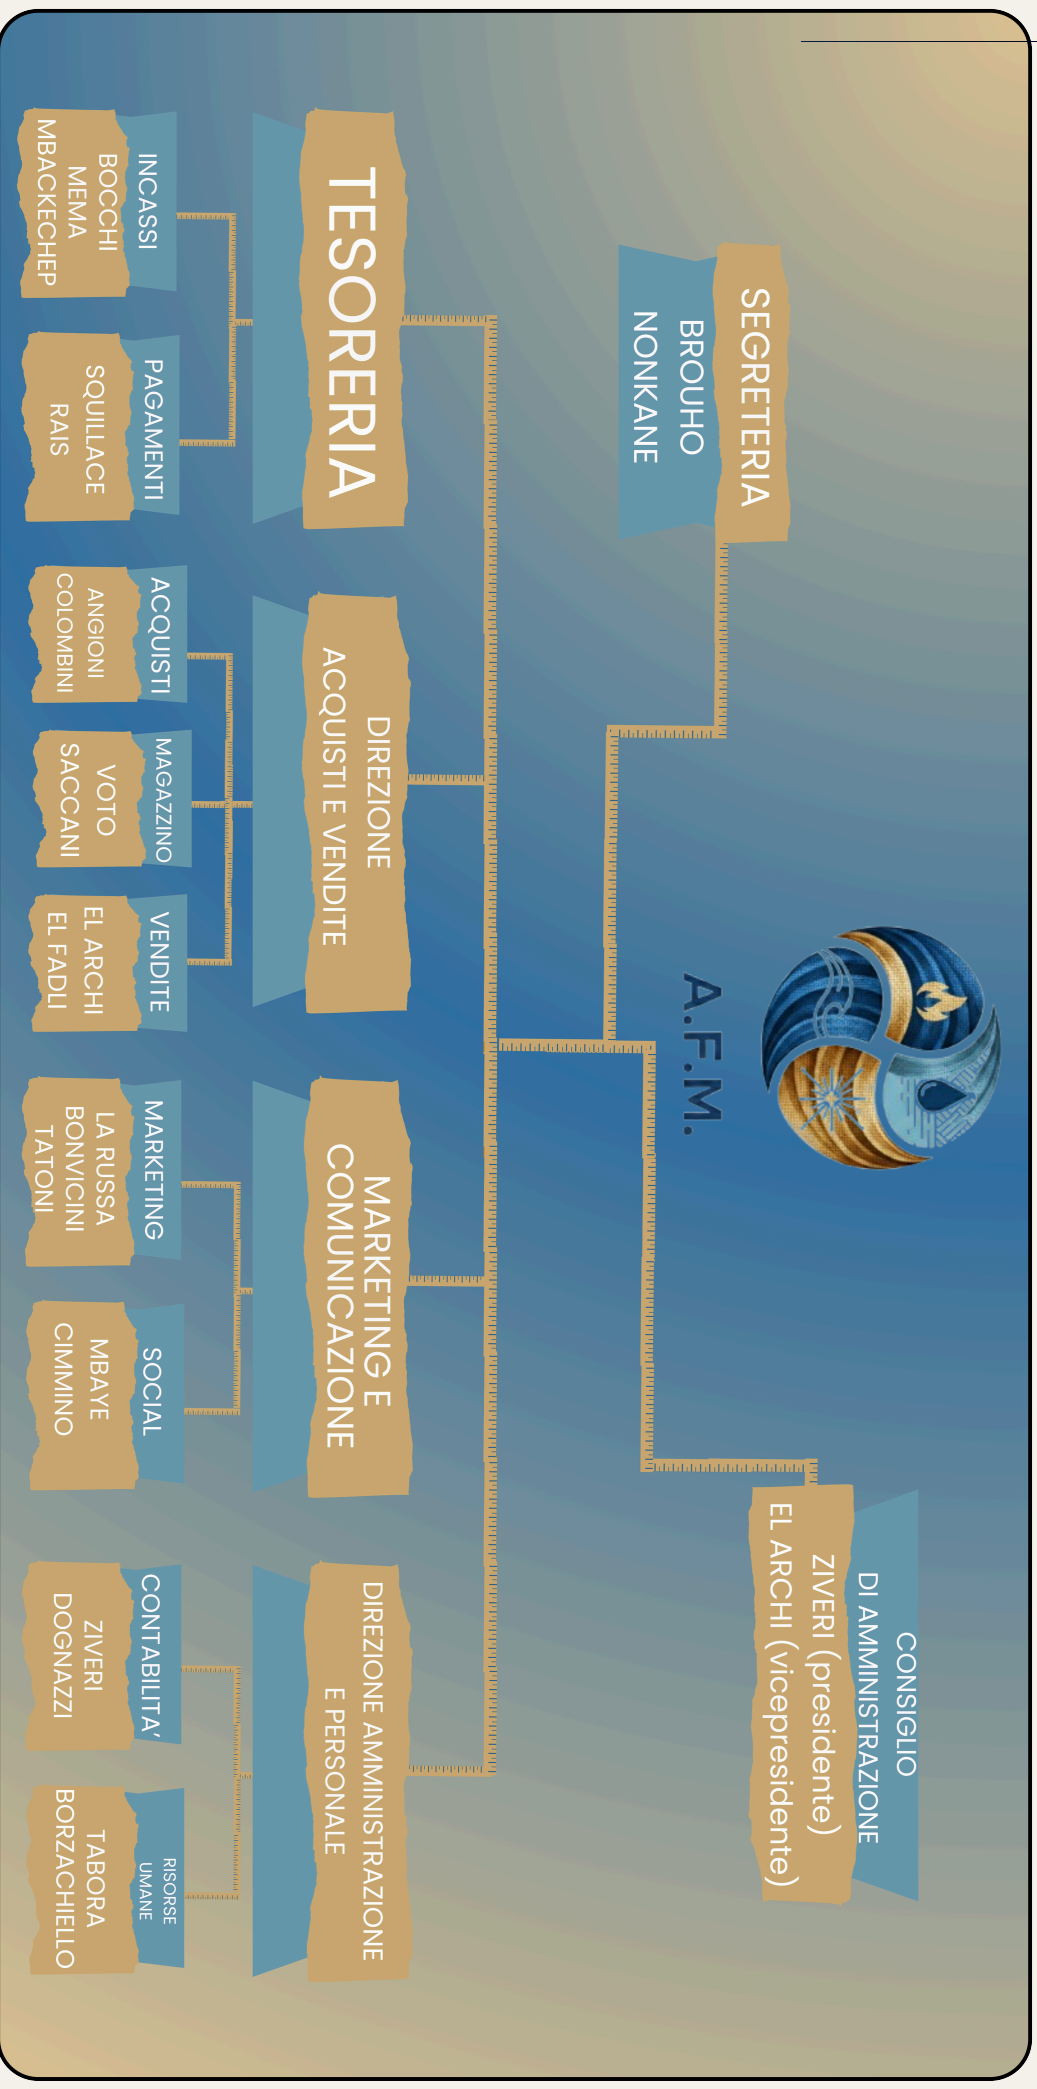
A.F.M.

CONSIGLIO DI AMMINISTRAZIONE

ZIVERI (presidente)
EL ARCHI (vicepresidente)

SEGRETERIA

BROUHO
NONKANE

TESORERIA

INCASSI

BOCCHI
MEMA
MBACKECHEP

PAGAMENTI

SQUILLACE
RAIS

DIREZIONE ACQUISTI E VENDITE

ACQUISTI

ANGIONI
COLOMBINI

MAGAZZINO

VOTO
SACCANI

VENDITE

EL ARCHI
EL FADLI

MARKETING E COMUNICAZIONE

MARKETING

LA RUSSA
BONVICINI
TATONI

SOCIAL

MBAYE
CIMMINO

DIREZIONE AMMINISTRAZIONE E PERSONALE

CONTABILITA'

ZIVERI
DOGNAZZI

RISORSE UMANE

TABORA
BORZACHIELLO